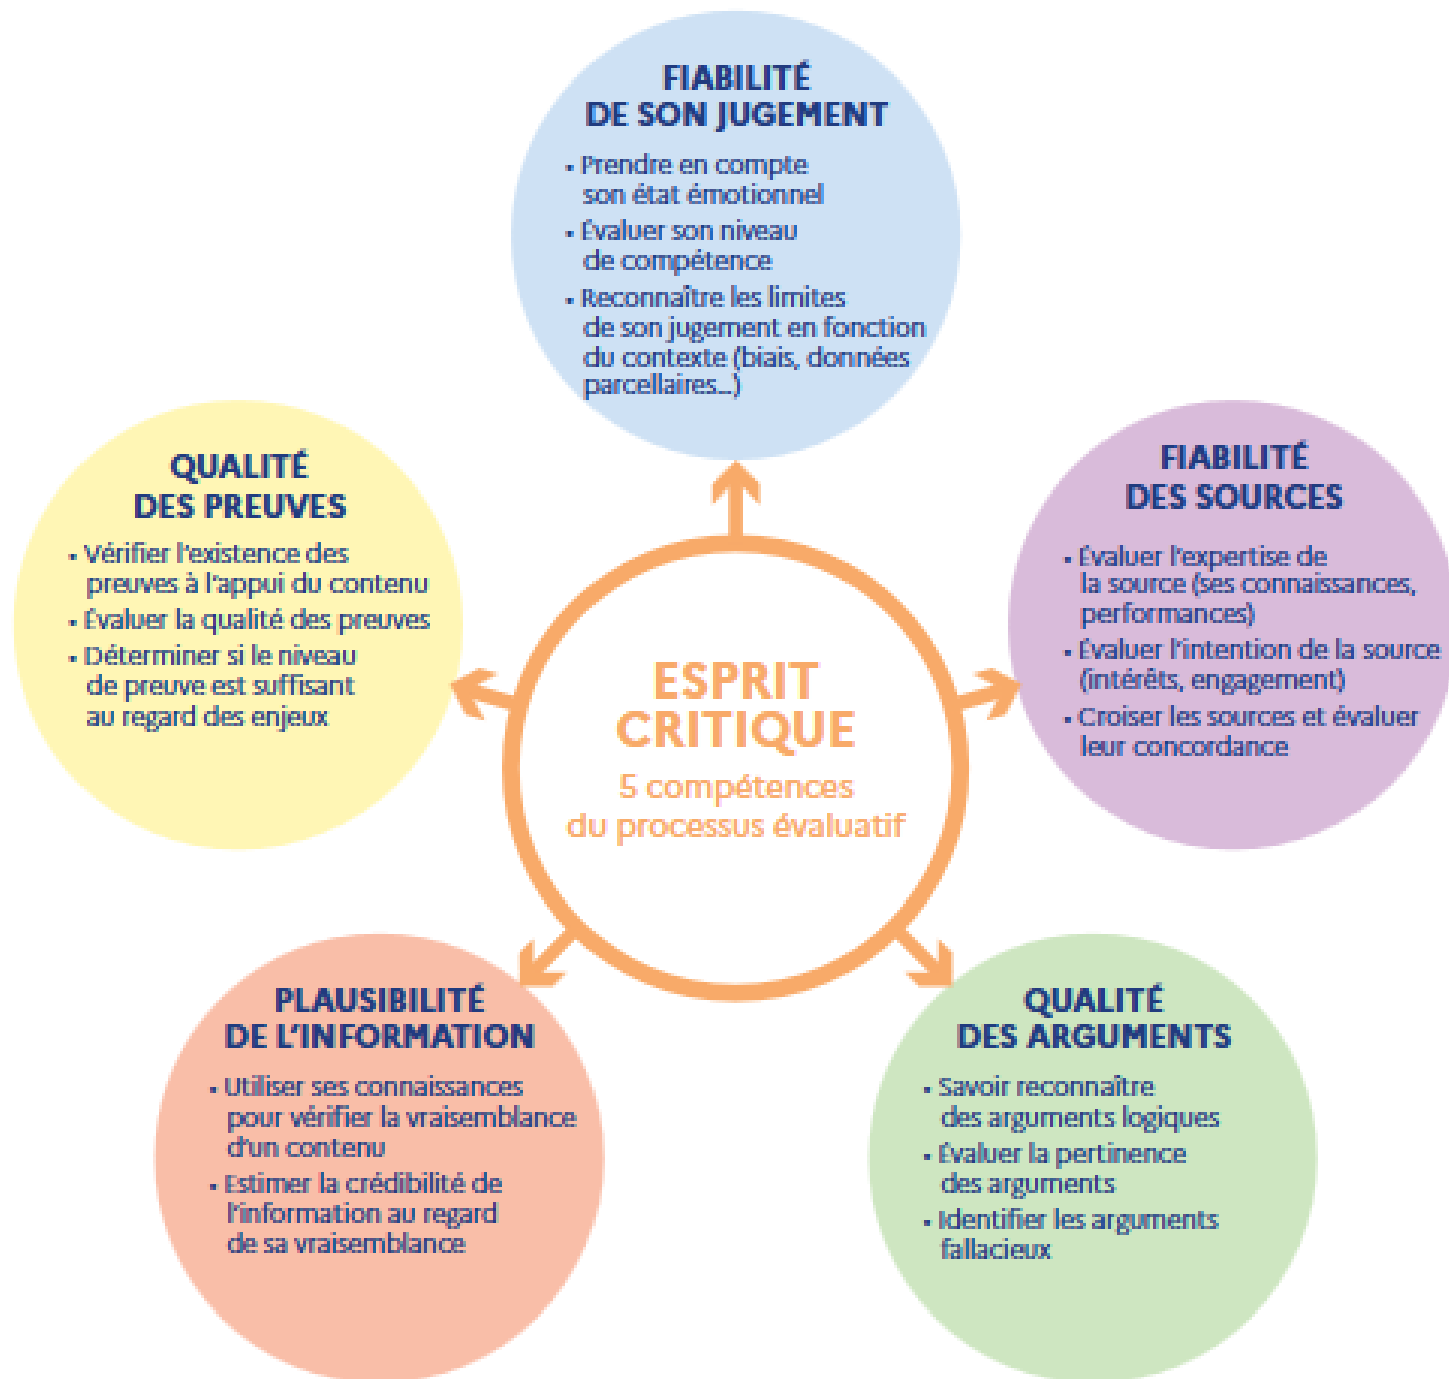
FIABILITÉ DE SON JUGEMENT

- Prendre en compte son état émotionnel
- Évaluer son niveau de compétence
- Reconnaître les limites de son jugement en fonction du contexte (biais, données parcellaires…)

QUALITÉ DES PREUVES

- Vérifier l'existence des preuves à l'appui du contenu
- Évaluer la qualité des preuves
- Déterminer si le niveau de preuve est suffisant au regard des enjeux

ESPRIT CRITIQUE
5 compétences du processus évaluatif

FIABILITÉ DES SOURCES

- Évaluer l'expertise de la source (ses connaissances, performances)
- Évaluer l'intention de la source (intérêts, engagement)
- Croiser les sources et évaluer leur concordance

PLAUSIBILITÉ DE L'INFORMATION

- Utiliser ses connaissances pour vérifier la vraisemblance d'un contenu
- Estimer la crédibilité de l'information au regard de sa vraisemblance

QUALITÉ DES ARGUMENTS

- Savoir reconnaître des arguments logiques
- Évaluer la pertinence des arguments
- Identifier les arguments fallacieux